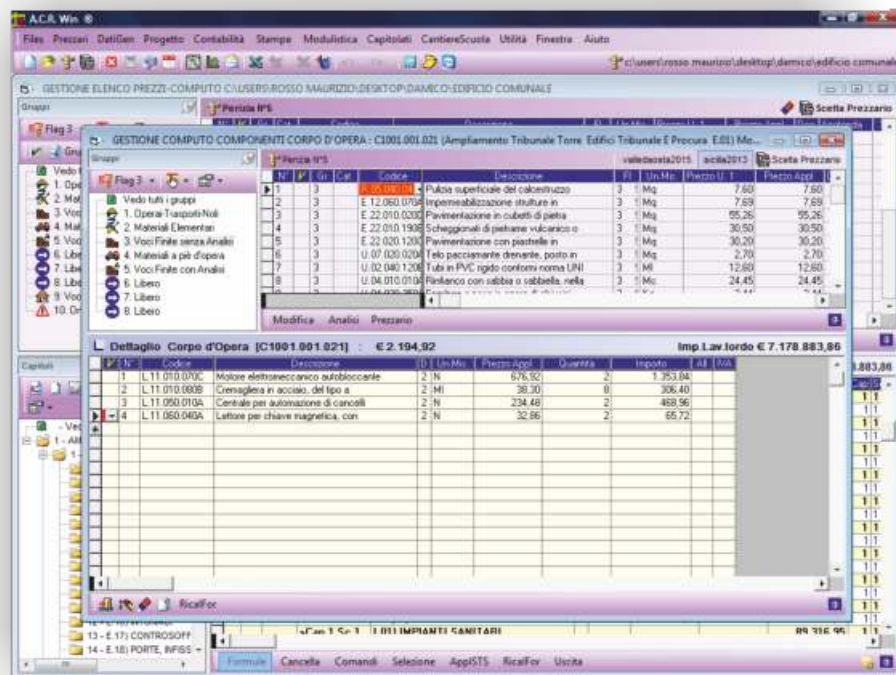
A.C.R. Win ®

Files Prezzari DatiGen Progetto Contabilità Stampe Modulistica Capitolati CantiereScuola Utilità Finestra Aiuto

c:\users\rosso.maurizio\desktop\damico\edificio comunale

GESTIONE ELENCO PREZZI-COMPUTO C:\USERS\ROSSO MAURIZIO\DESKTOP\DAMICO\EDIFICIO COMUNALE

Gruppi

Perizia N°5

Scelta Prezzario

GESTIONE COMPUTO COMPONENTI CORPO D'OPERA : C1001.001.021 (Ampliamento Tribunale Torre Edifici Tribunale E Procura E.01) Mo...

Gruppi

Perizia N°5

valledaosta2015 sicilia2013 Scelta Prezzario

Flag 3

Vedo tutti i gruppi
1. Operai-Trasporti-Noli
2. Materiali Elementari
3. Voci Finite senza Analisi
4. Materiali a piè d'opera
5. Voci Finite con Analisi
6. Libero
7. Libero
8. Libero

| N° | | Gr | Cat | Codice | Descrizione | Fl | Un.Mis. | Prezzo U. 1 | Prezzo Appl |
|---|---|---|---|---|---|---|---|---|---|
| 1 | | 3 | | R.05.040.01 | Pulizia superficiale del calcestruzzo | 3 | 1 Mq | 7,60 | 7,60 |
| 2 | | 3 | | E.12.060.0708 | Impermeabilizzazione strutture in | 3 | 1 Mq | 7,69 | 7,69 |
| 3 | | 3 | | E.22.010.0202 | Pavimentazione in cubetti di pietra | 3 | 1 Mq | 55,26 | 55,26 |
| 4 | | 3 | | E.22.010.1908 | Scheggionali di pietrame vulcanico o | 3 | 1 Mq | 30,50 | 30,50 |
| 5 | | 3 | | E.22.020.1200 | Pavimentazione con piastrelle in | 3 | 1 Mq | 30,20 | 30,20 |
| 6 | | 3 | | U.07.020.0204 | Telo pacciamante drenante, posto in | 3 | 1 Mq | 2,70 | 2,70 |
| 7 | | 3 | | U.02.040.1208 | Tubi in PVC rigido conformi norma UNI | 3 | 1 Ml | 12,60 | 12,60 |
| 8 | | 3 | | U.04.010.0108 | Rinfianco con sabbia o sabbiella, riella | 3 | 1 Mc | 24,45 | 24,45 |

Modifica Analisi Prezzario

Dettaglio Corpo d'Opera [C1001.001.021] : € 2.194,92 Imp.Lav.lordo € 7.178.883,86

| N° | Codice | Descrizione | D | Un.Mis. | Prezzo Appl. | Quantità | Importo |
|---|---|---|---|---|---|---|---|
| 1 | L.11.010.070C | Motore elettromeccanico autobloccante | 2 | N | 676,92 | 2 | 1.353,84 |
| 2 | L.11.010.090B | Cremagliera in acciaio, del tipo a | 2 | Ml | 38,30 | 8 | 306,40 |
| 3 | L.11.050.010A | Centrale per automazione di cancelli | 2 | N | 234,48 | 2 | 468,96 |
| 4 | L.11.060.040A | Lettore per chiave magnetica, con | 2 | N | 32,86 | 2 | 65,72 |

RicalFor

Capitoli

13 - E.17) CONTROSOFF
14 - E.18) PORTE, INFISS

L.01 IMPIANTI SANITARI 89.316,95

Formule Cancella Comandi Selezione AppISTS RicalFor Uscita